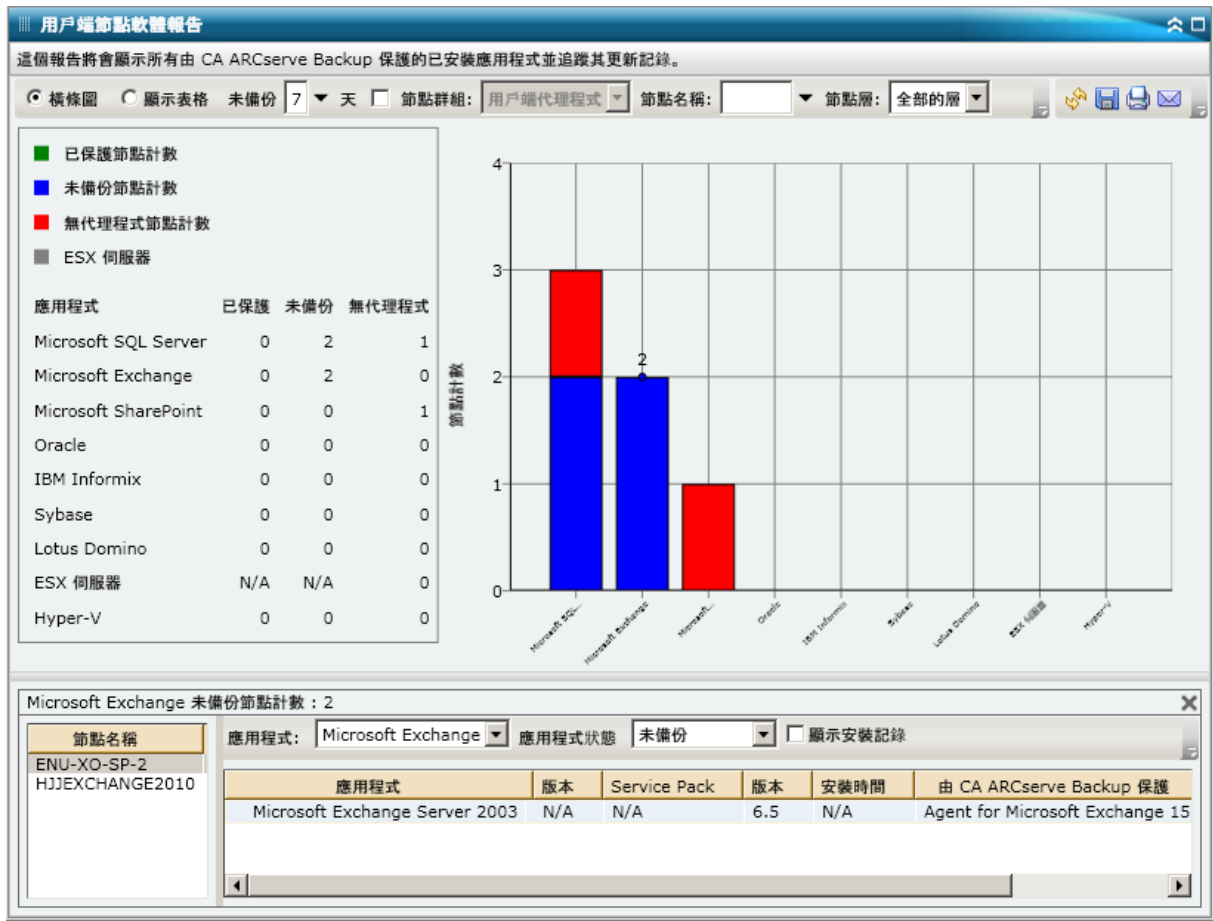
用戶端節點軟體報告

這個報告將會顯示所有由 CA ARCserve Backup 保護的已安裝應用程式並追蹤其更新記錄。

橫條圖　顯示表格　未備份 7 天　節點群組: 用戶端代理程式　節點名稱:　節點層: 全部的層

已保護節點計數
未備份節點計數
無代理程式節點計數
ESX 伺服器

| 應用程式 | 已保護 | 未備份 | 無代理程式 |
|---|---|---|---|
| Microsoft SQL Server | 0 | 2 | 1 |
| Microsoft Exchange | 0 | 2 | 0 |
| Microsoft SharePoint | 0 | 0 | 1 |
| Oracle | 0 | 0 | 0 |
| IBM Informix | 0 | 0 | 0 |
| Sybase | 0 | 0 | 0 |
| Lotus Domino | 0 | 0 | 0 |
| ESX 伺服器 | N/A | N/A | 0 |
| Hyper-V | 0 | 0 | 0 |

節點計數
4
3
2
1
0
2
Microsoft SQL...
Microsoft Exchange
Microsoft...
Oracle
IBM Informix
Sybase
Lotus Domino
ESX 伺服器
Hyper-V

Microsoft Exchange 未備份節點計數：2

節點名稱
ENU-XO-SP-2
HJJEXCHANGE2010

應用程式: Microsoft Exchange　應用程式狀態 未備份　顯示安裝記錄

| 應用程式 | 版本 | Service Pack | 版本 | 安裝時間 | 由 CA ARCserve Backup 保護 |
|---|---|---|---|---|---|
| Microsoft Exchange Server 2003 | N/A | N/A | 6.5 | N/A | Agent for Microsoft Exchange 15 |